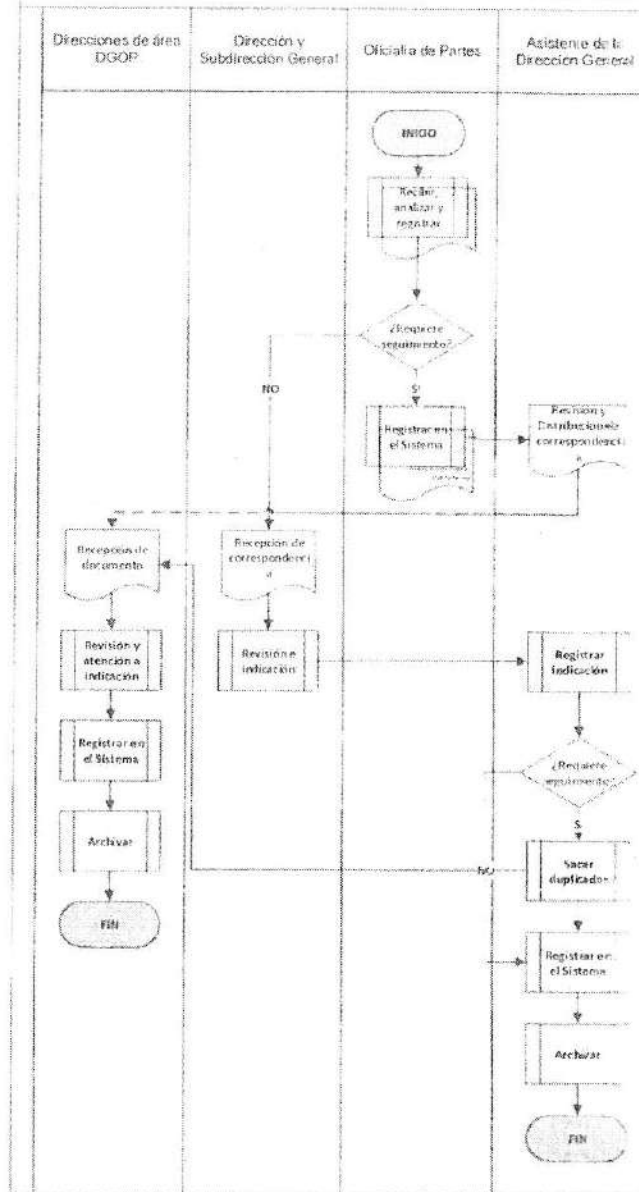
| Direcciones de área DGOP | Dirección y Subdirección General | Oficialía de Partes | Asistente de la Dirección General |
|---|---|---|---|

INICIO

Recibir, analizar y registrar

¿Requiere seguimiento?

NO

SI

Registrar en el Sistema

Revisión y Distribución de correspondencia

Recepción de documento

Recepción de correspondencia

Revisión y atención a indicación

Revisión e indicación

Registrar indicación

Registrar en el Sistema

¿Requiere seguimiento?

Archivar

SI

NO

Sacar duplicados

FIN

Registrar en el Sistema

Archivar

FIN